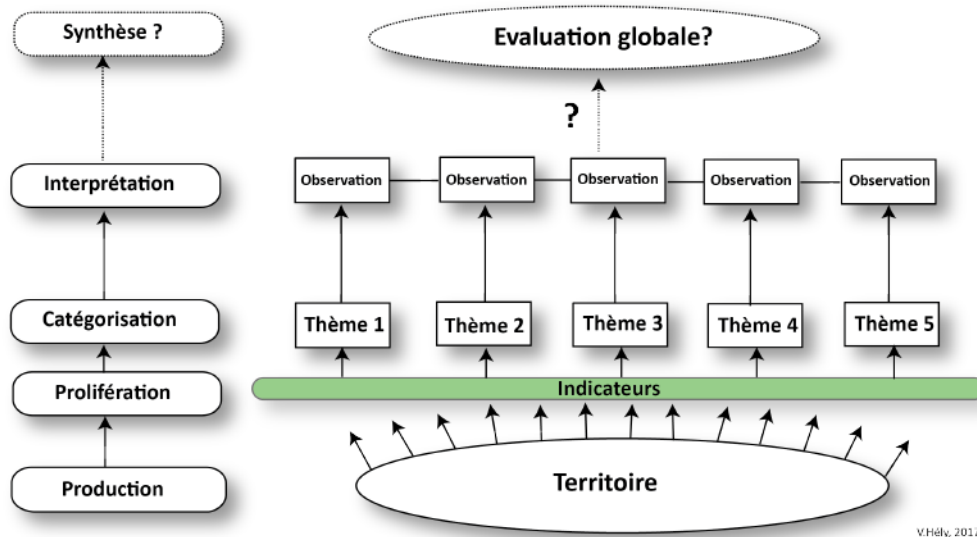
Synthèse ?

Interprétation

Catégorisation

Prolifération

Production

Evaluation globale?

?

Observation

Observation

Observation

Observation

Observation

Thème 1

Thème 2

Thème 3

Thème 4

Thème 5

Indicateurs

Territoire

V.Hély, 2017